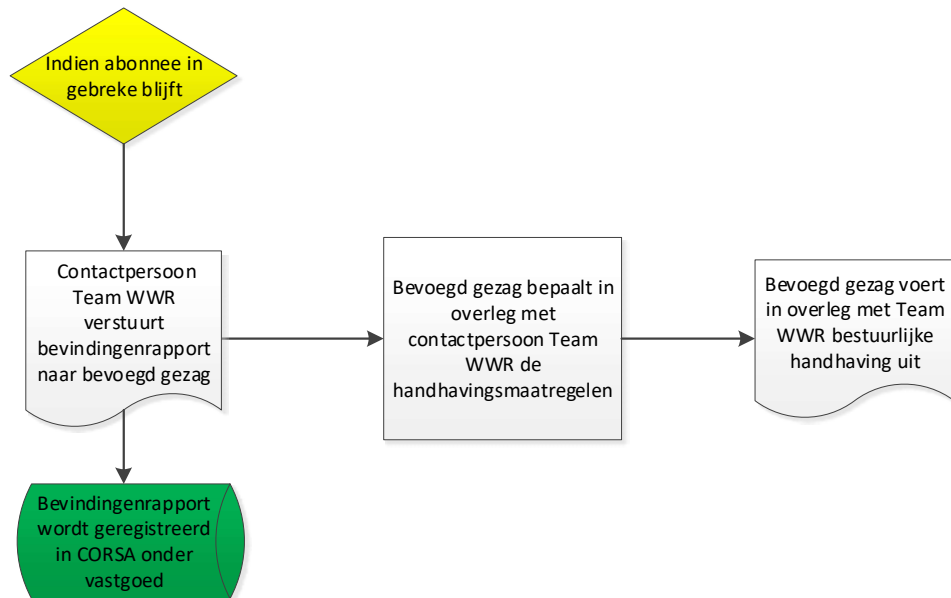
Indien abonnee in gebreke blijft

Contactpersoon Team WWR verstuurt bevindingenrapport naar bevoegd gezag

Bevoegd gezag bepaalt in overleg met contactpersoon Team WWR de handhavingsmaatregelen

Bevoegd gezag voert in overleg met Team WWR bestuurlijke handhaving uit

Bevindingenrapport wordt geregistreerd in CORSA onder vastgoed